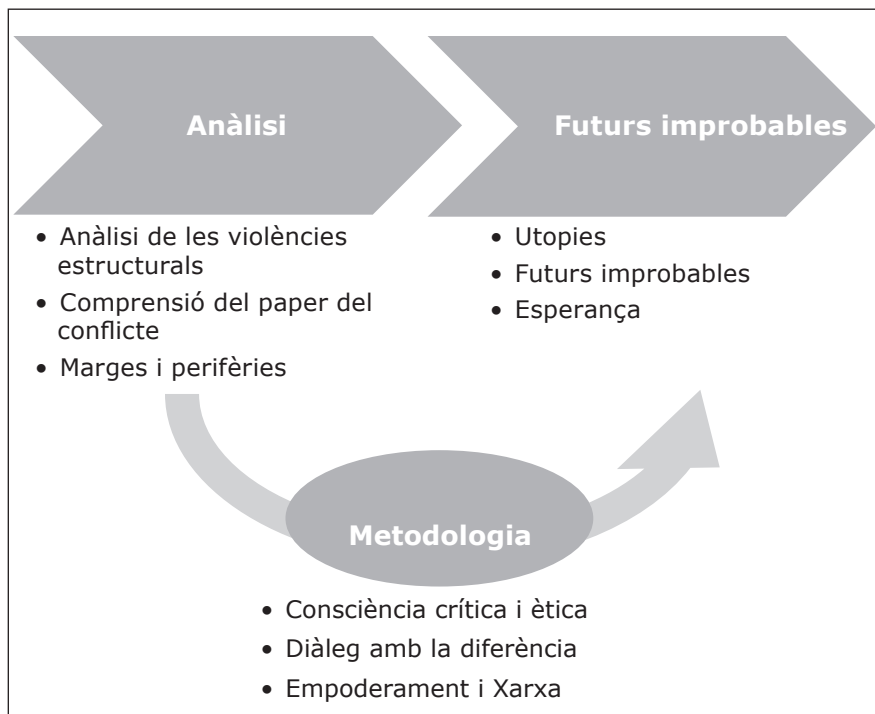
Anàlisi

Futurs improbables

- Anàlisi de les violències estructurals
- Comprensió del paper del conflicte
- Marges i perifèries

- Utopies
- Futurs improbables
- Esperança

Metodologia

- Consciència crítica i ètica
- Diàleg amb la diferència
- Empoderament i Xarxa